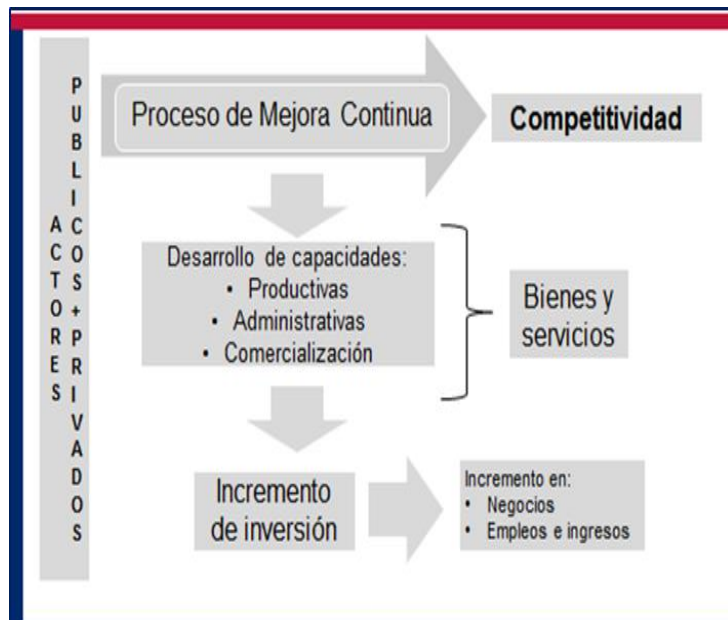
ACTORES PUBLICOS + PRIVADOS

Proceso de Mejora Continua

Competitividad

Desarrollo de capacidades:
• Productivas
• Administrativas
• Comercialización

Bienes y servicios

Incremento de inversión

Incremento en:
• Negocios
• Empleos e ingresos